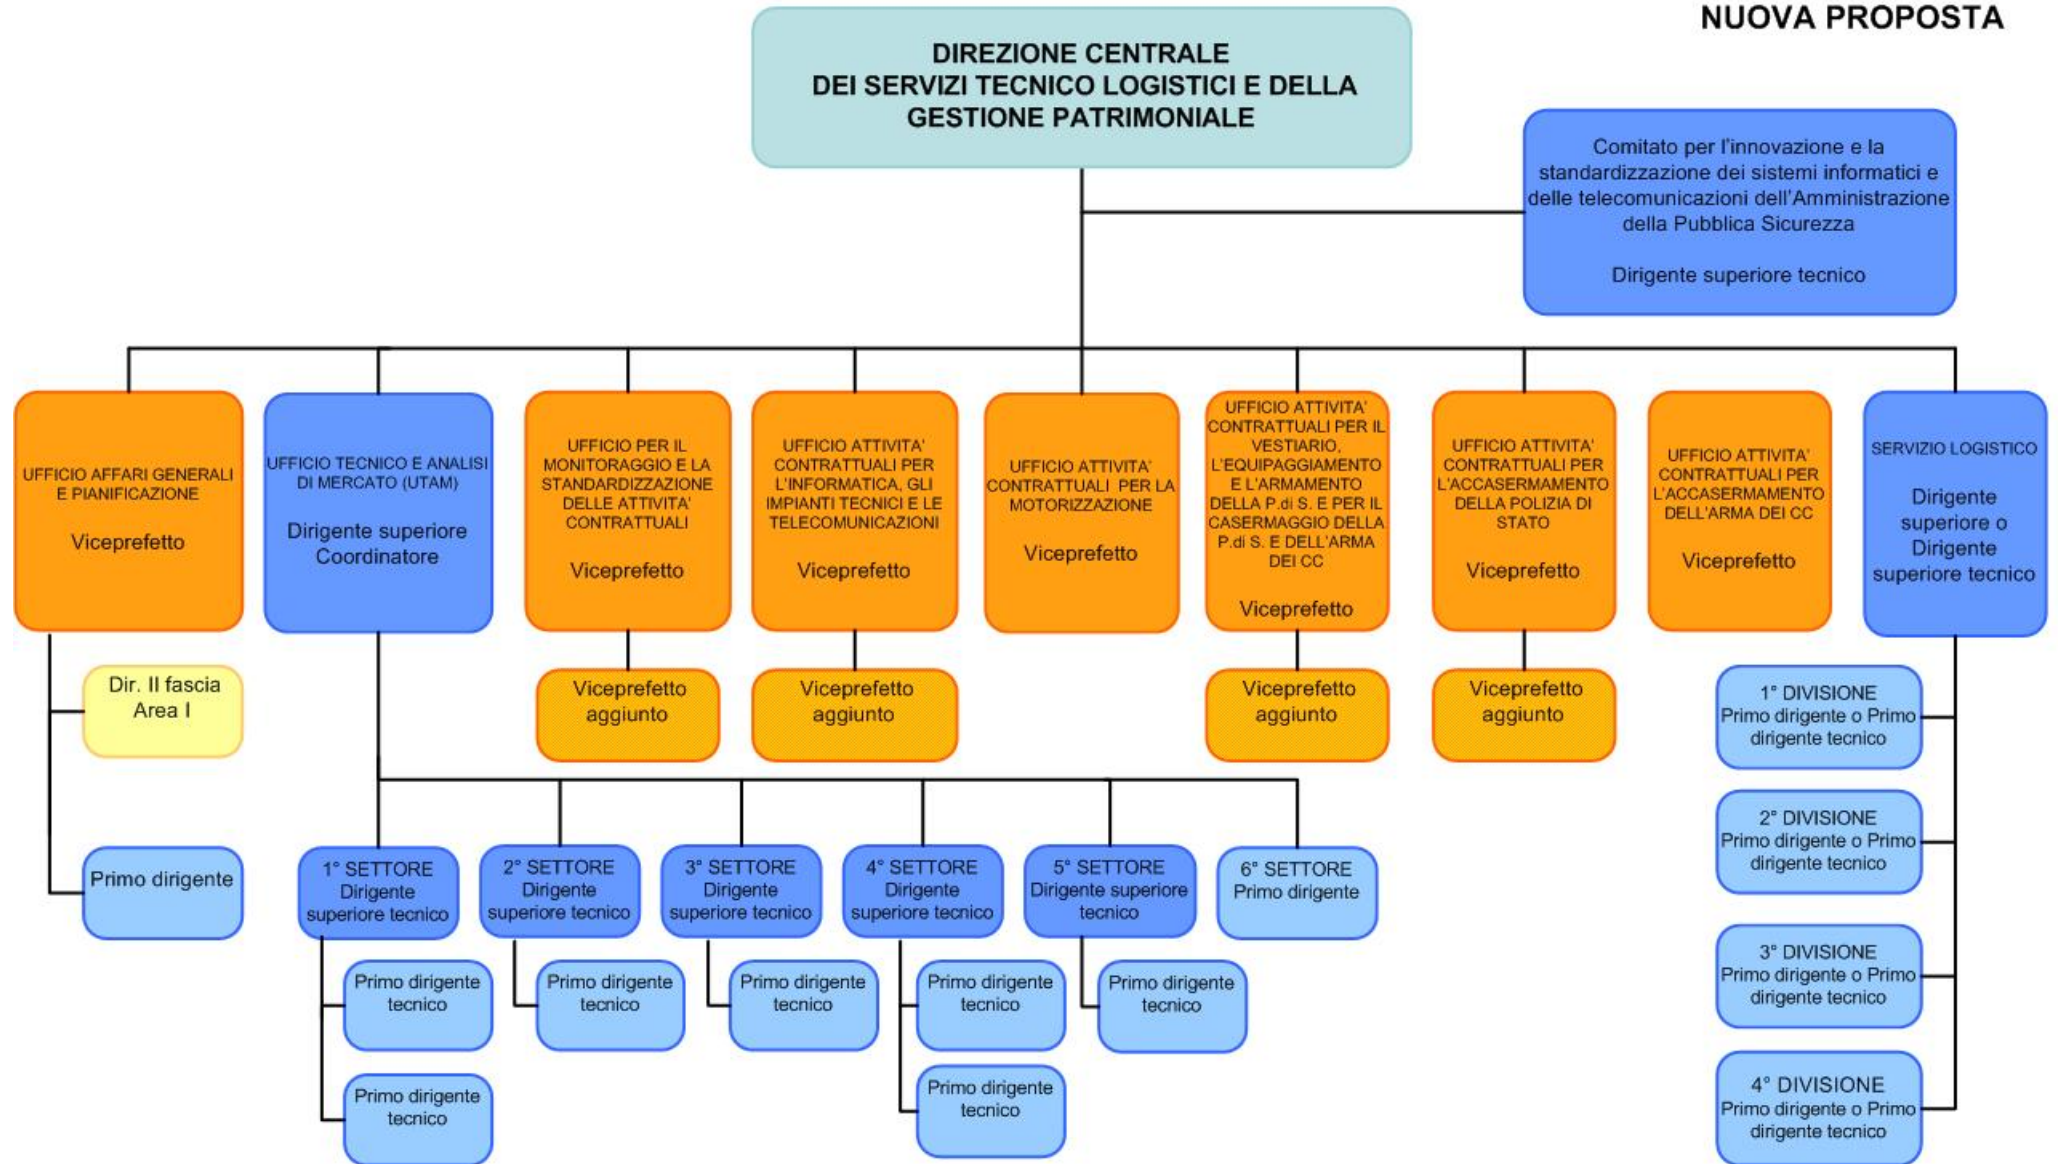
NUOVA PROPOSTA

DIREZIONE CENTRALE
DEI SERVIZI TECNICO LOGISTICI E DELLA GESTIONE PATRIMONIALE

Comitato per l'innovazione e la standardizzazione dei sistemi informatici e delle telecomunicazioni dell'Amministrazione della Pubblica Sicurezza

Dirigente superiore tecnico

UFFICIO AFFARI GENERALI E PIANIFICAZIONE
Viceprefetto

UFFICIO TECNICO E ANALISI DI MERCATO (UTAM)
Dirigente superiore Coordinatore

UFFICIO PER IL MONITORAGGIO E LA STANDARDIZZAZIONE DELLE ATTIVITA' CONTRATTUALI
Viceprefetto

UFFICIO ATTIVITA' CONTRATTUALI PER L'INFORMATICA, GLI IMPIANTI TECNICI E LE TELECOMUNICAZIONI
Viceprefetto

UFFICIO ATTIVITA' CONTRATTUALI PER LA MOTORIZZAZIONE
Viceprefetto

UFFICIO ATTIVITA' CONTRATTUALI PER IL VESTIARIO, L'EQUIPAGGIAMENTO E L'ARMAMENTO DELLA P.di S. E PER IL CASERMAGGIO DELLA P.di S. E DELL'ARMA DEI CC
Viceprefetto

UFFICIO ATTIVITA' CONTRATTUALI PER L'ACCASERMAMENTO DELLA POLIZIA DI STATO
Viceprefetto

UFFICIO ATTIVITA' CONTRATTUALI PER L'ACCASERMAMENTO DELL'ARMA DEI CC
Viceprefetto

SERVIZIO LOGISTICO
Dirigente superiore o Dirigente superiore tecnico

Dir. II fascia Area I

Primo dirigente

Viceprefetto aggiunto

Viceprefetto aggiunto

Viceprefetto aggiunto

Viceprefetto aggiunto

1° SETTORE
Dirigente superiore tecnico

2° SETTORE
Dirigente superiore tecnico

3° SETTORE
Dirigente superiore tecnico

4° SETTORE
Dirigente superiore tecnico

5° SETTORE
Dirigente superiore tecnico

6° SETTORE
Primo dirigente

Primo dirigente tecnico

Primo dirigente tecnico

Primo dirigente tecnico

Primo dirigente tecnico

Primo dirigente tecnico

Primo dirigente tecnico

Primo dirigente tecnico

1° DIVISIONE
Primo dirigente o Primo dirigente tecnico

2° DIVISIONE
Primo dirigente o Primo dirigente tecnico

3° DIVISIONE
Primo dirigente o Primo dirigente tecnico

4° DIVISIONE
Primo dirigente o Primo dirigente tecnico